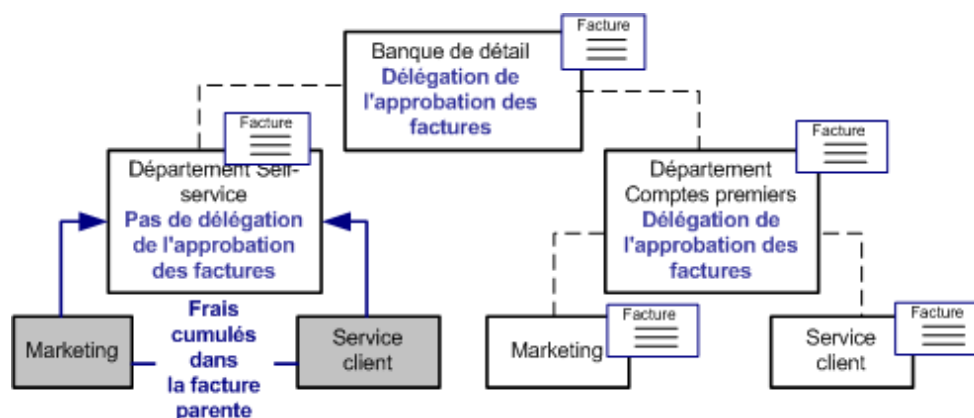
Facture

Banque de détail
Délégation de l'approbation des factures

Facture

Département Self-service
Pas de délégation de l'approbation des factures

Facture

Département Comptes premiers
Délégation de l'approbation des factures

Marketing

Frais cumulés dans la facture parente

Service client

Facture

Marketing

Facture

Service client